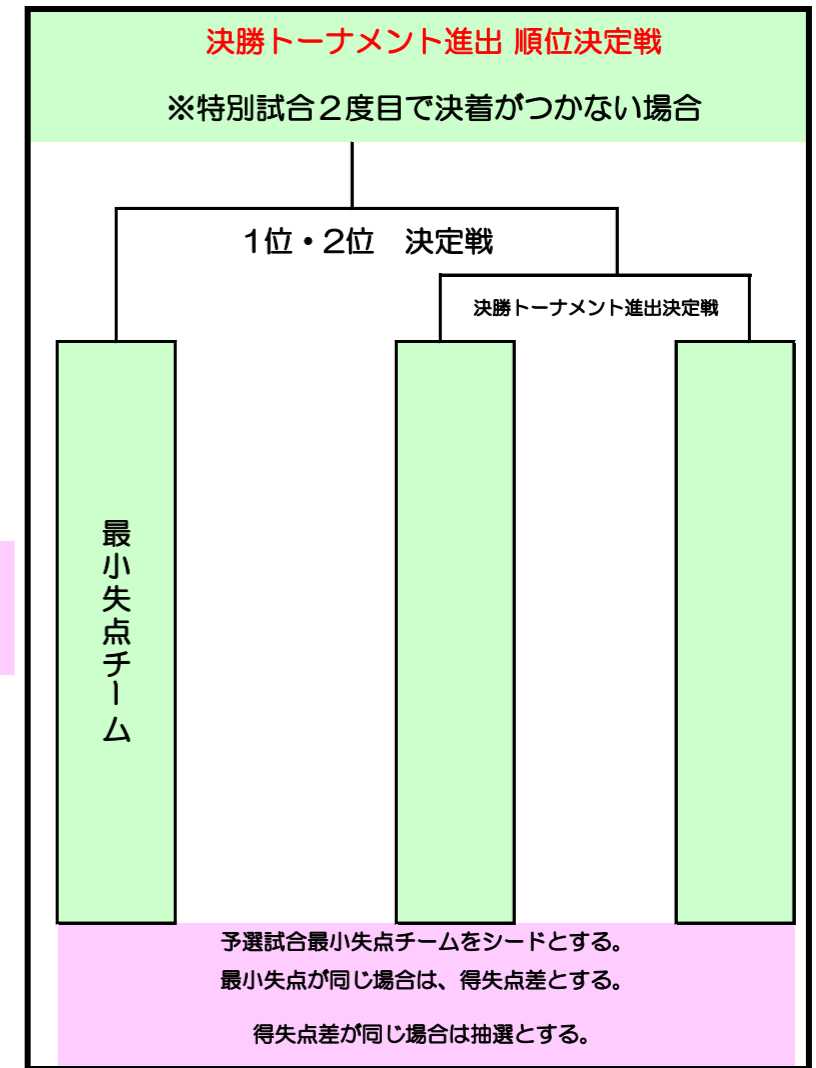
決勝トーナメント進出 順位決定戦

※特別試合２度目で決着がつかない場合

1位・2位　決定戦

決勝トーナメント進出決定戦

最小失点チーム

予選試合最小失点チームをシードとする。
最小失点が同じ場合は、得失点差とする。

得失点差が同じ場合は抽選とする。